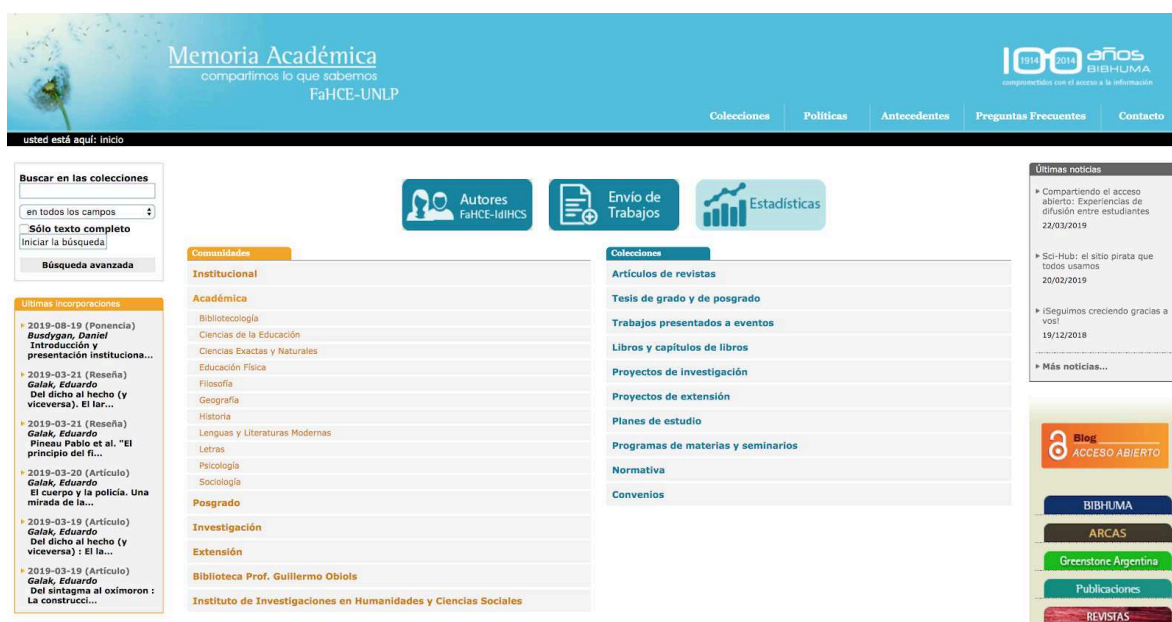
Memoria Académica
compartimos lo que sabemos
FaHCE-UNLP

1914 2014 años BIBHUMA
comprometidos con el acceso a la información

Colecciones | Políticas | Antecedentes | Preguntas Frecuentes | Contacto

usted está aquí: inicio

Buscar en las colecciones

en todos los campos

Sólo texto completo

Iniciar la búsqueda

Búsqueda avanzada

Ultimas incorporaciones

2019-08-19 (Ponencia)
Busdygan, Daniel
Introducción y presentación instituciona...

2019-03-21 (Reseña)
Galak, Eduardo
Del dicho al hecho (y viceversa). El lar...

2019-03-21 (Reseña)
Galak, Eduardo
Pineau Pablo et al. "El principio del fi...

2019-03-20 (Artículo)
Galak, Eduardo
El cuerpo y la policía. Una mirada de la...

2019-03-19 (Artículo)
Galak, Eduardo
Del dicho al hecho (y viceversa) : El la...

2019-03-19 (Artículo)
Galak, Eduardo
Del sintagma al oximoron : La construcci...

Autores FaHCE-IdIHCS

Envío de Trabajos

Estadísticas

Comunidades

Institucional

Académica

Bibliotecología
Ciencias de la Educación
Ciencias Exactas y Naturales
Educación Física
Filosofía
Geografía
Historia
Lenguas y Literaturas Modernas
Letras
Psicología
Sociología

Posgrado

Investigación

Extensión

Biblioteca Prof. Guillermo Obiols

Instituto de Investigaciones en Humanidades y Ciencias Sociales

Colecciones

Artículos de revistas

Tesis de grado y de posgrado

Trabajos presentados a eventos

Libros y capítulos de libros

Proyectos de investigación

Proyectos de extensión

Planes de estudio

Programas de materias y seminarios

Normativa

Convenios

Últimas noticias

Compartiendo el acceso abierto: Experiencias de difusión entre estudiantes
22/03/2019

Sci-Hub: el sitio pirata que todos usamos
20/02/2019

¡Seguimos creciendo gracias a vos!
19/12/2018

Más noticias...

Blog ACCESO ABIERTO

BIBHUMA

ARCAS

Greenstone Argentina

Publicaciones

REVISTAS